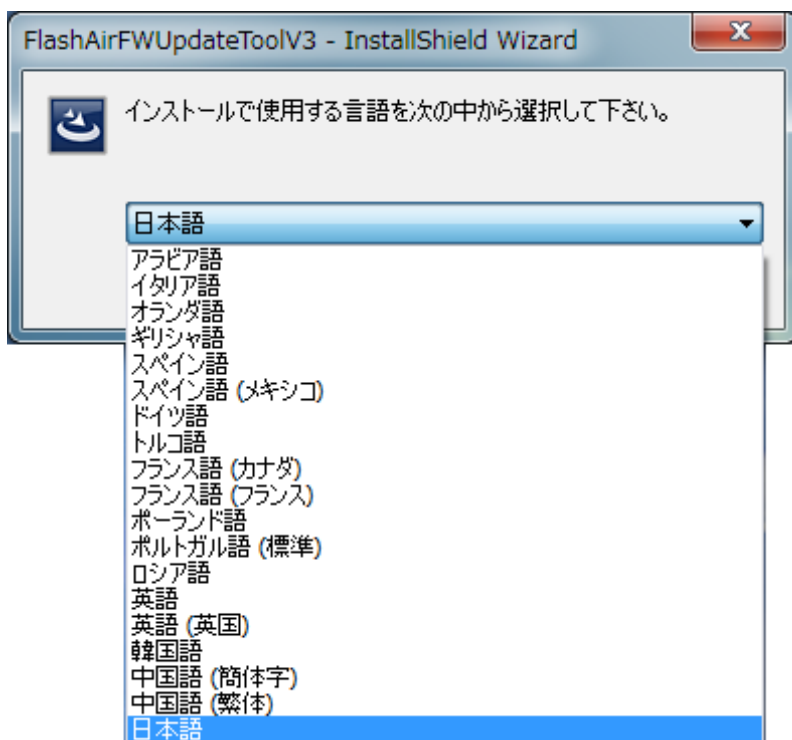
FlashAirFWUpdateToolV3 - InstallShield Wizard

インストールで使用する言語を次の中から選択して下さい。

日本語

アラビア語
イタリア語
オランダ語
ギリシャ語
スペイン語
スペイン語 (メキシコ)
ドイツ語
トルコ語
フランス語 (カナダ)
フランス語 (フランス)
ポーランド語
ポルトガル語 (標準)
ロシア語
英語
英語 (英国)
韓国語
中国語 (簡体字)
中国語 (繁体)
日本語